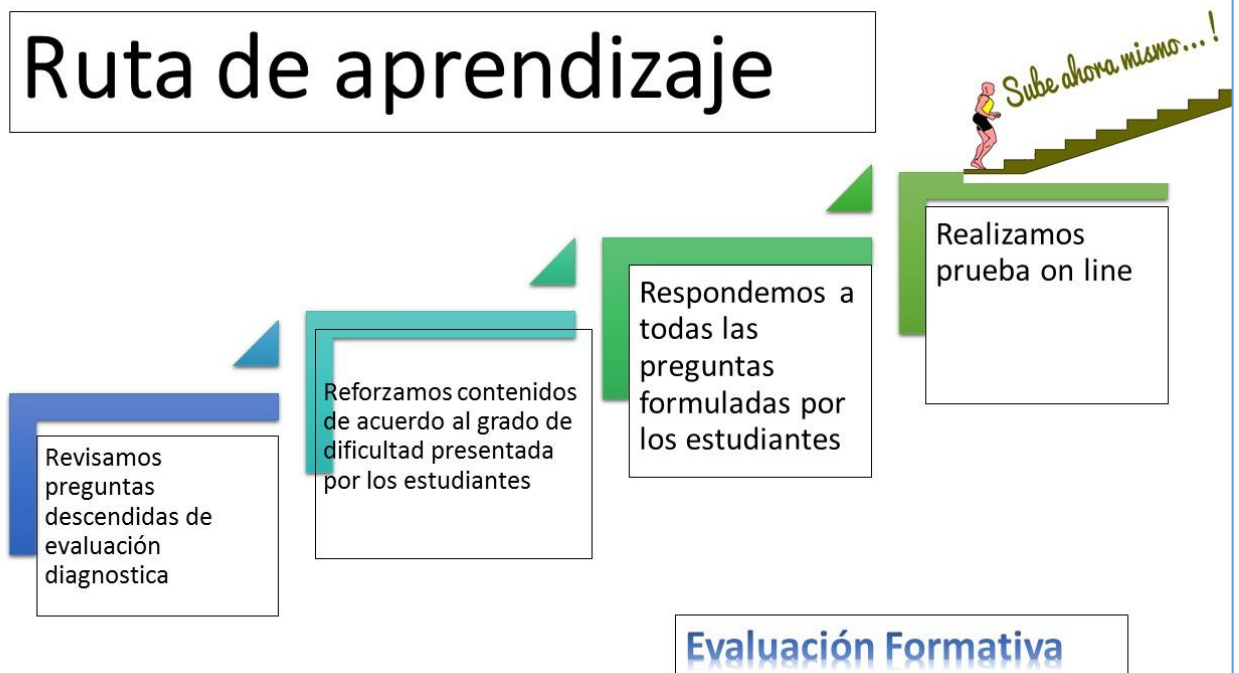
Ruta de aprendizaje

Sube ahora mismo...!

Revisamos preguntas descendidas de evaluación diagnostica

Reforzamos contenidos de acuerdo al grado de dificultad presentada por los estudiantes

Respondemos a todas las preguntas formuladas por los estudiantes

Realizamos prueba on line

Evaluación Formativa